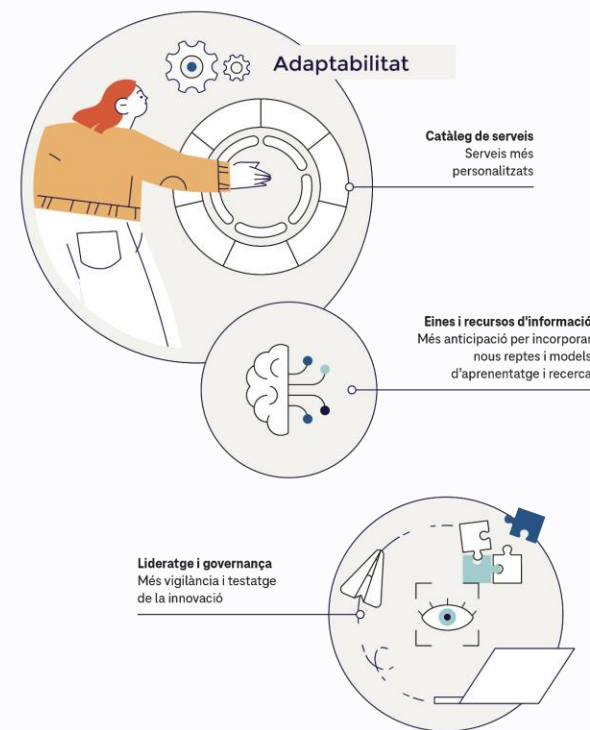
Adaptabilitat

Catàleg de serveis
Serveis més personalitzats

Eines i recursos d'informació
Més anticipació per incorporar nous reptes i models d'aprenentatge i recerca

Lideratge i governança
Més vigilància i testatge de la innovació